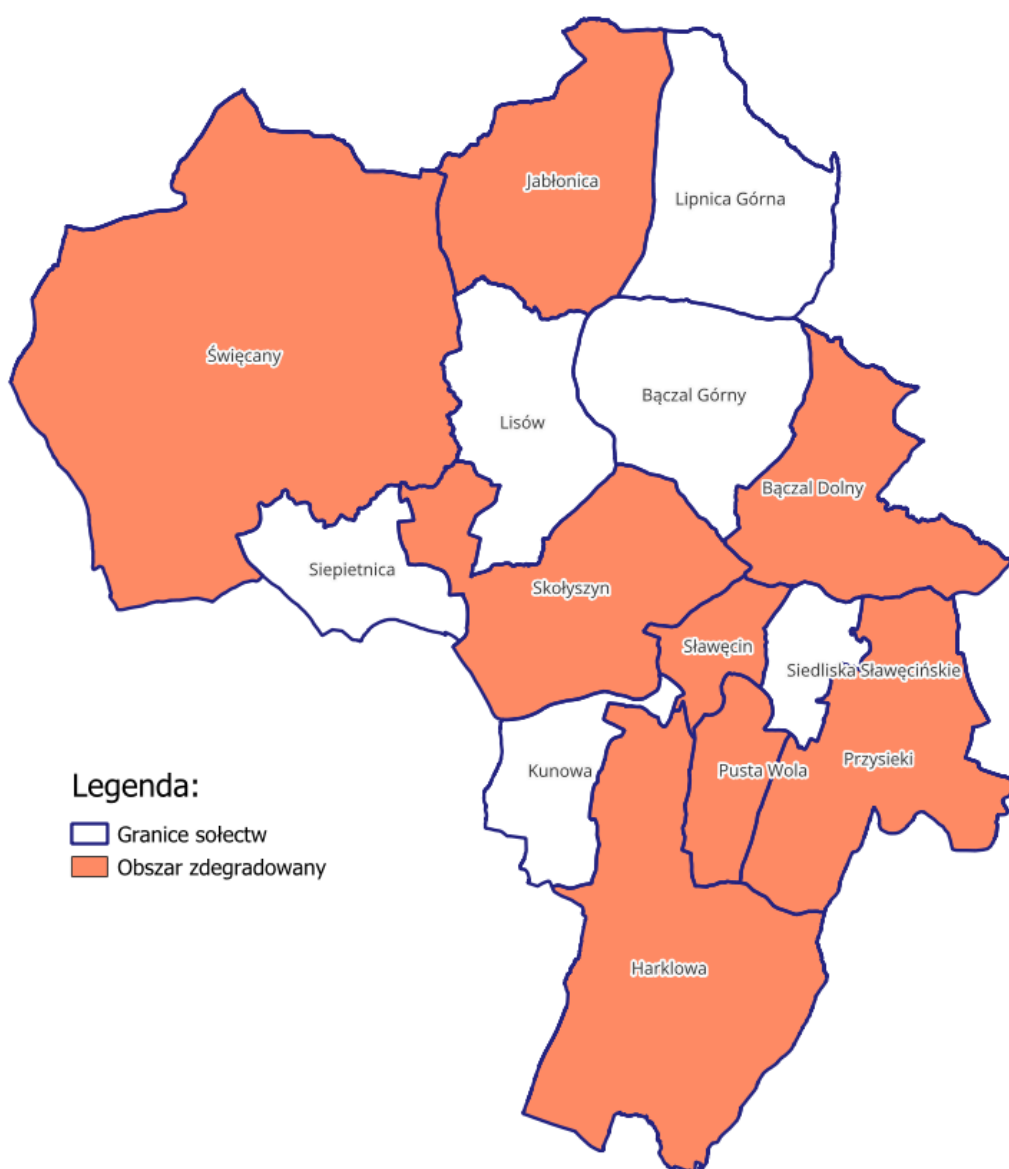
Jabłonica
Lipnica Górna
Święcany
Lisów
Bączal Górny
Bączal Dolny
Siepietnica
Skołyszyn
Sławęcin
Siedliska Sławęcińskie
Kunowa
Pusta Wola
Przysieki
Harklowa

Legenda:
Granice sołectw
Obszar zdegradowany